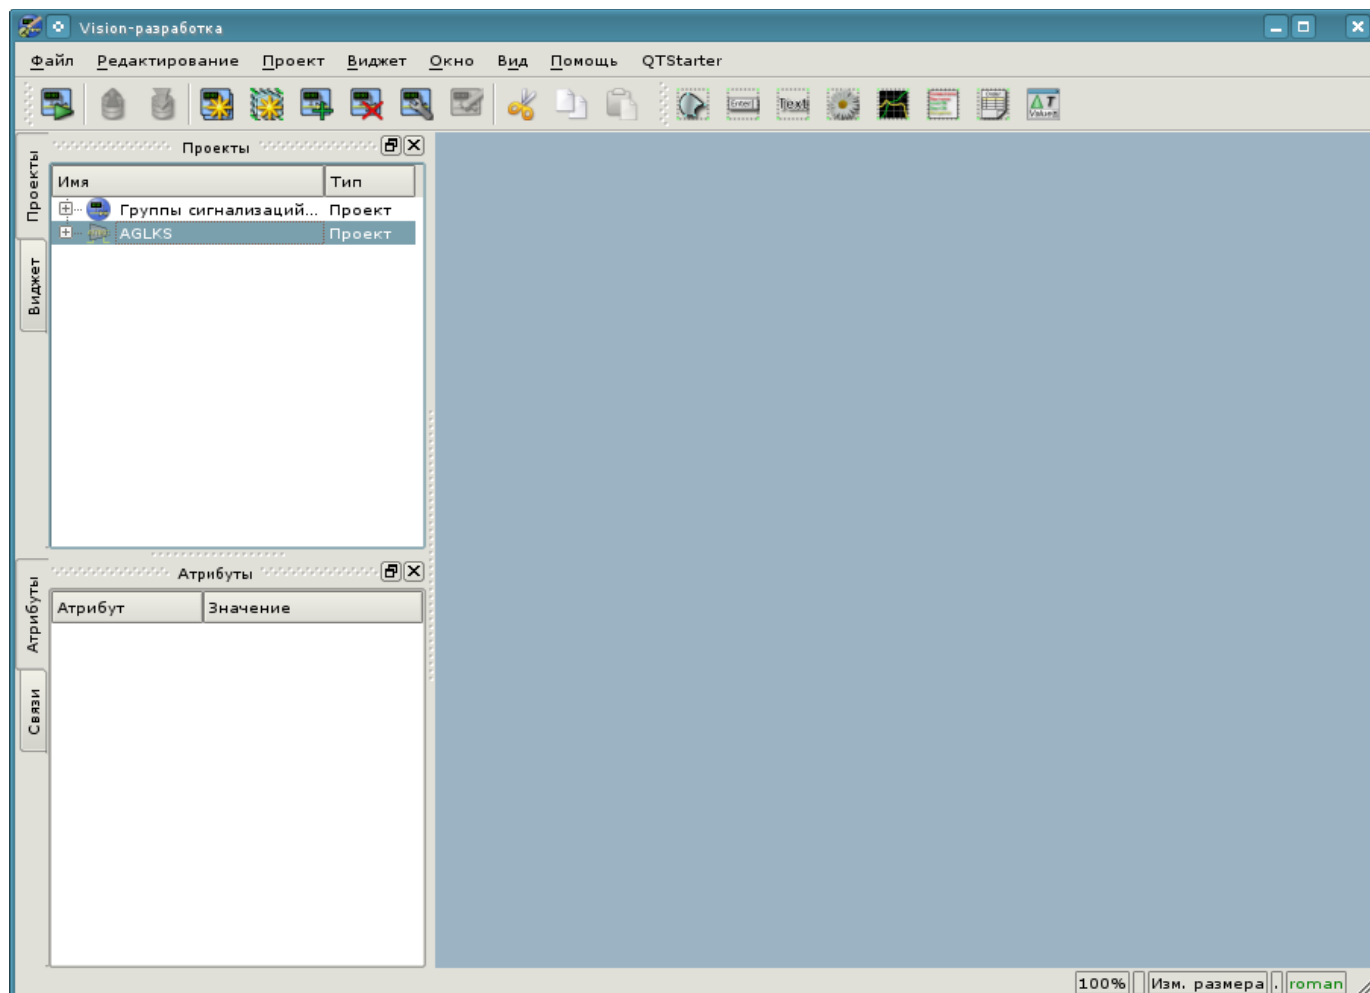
Vision-разработка

Файл Редактирование Проект Виджет Окно Вид Помощь QTStarter

Проекты

| Имя | Тип |
|---|---|
| Группы сигнализаций... | Проект |
| AGLKS | Проект |

Атрибуты

| Атрибут | Значение |
|---|---|

Проекты
Виджет
Атрибуты
Связи

100% Изм. размера . roman